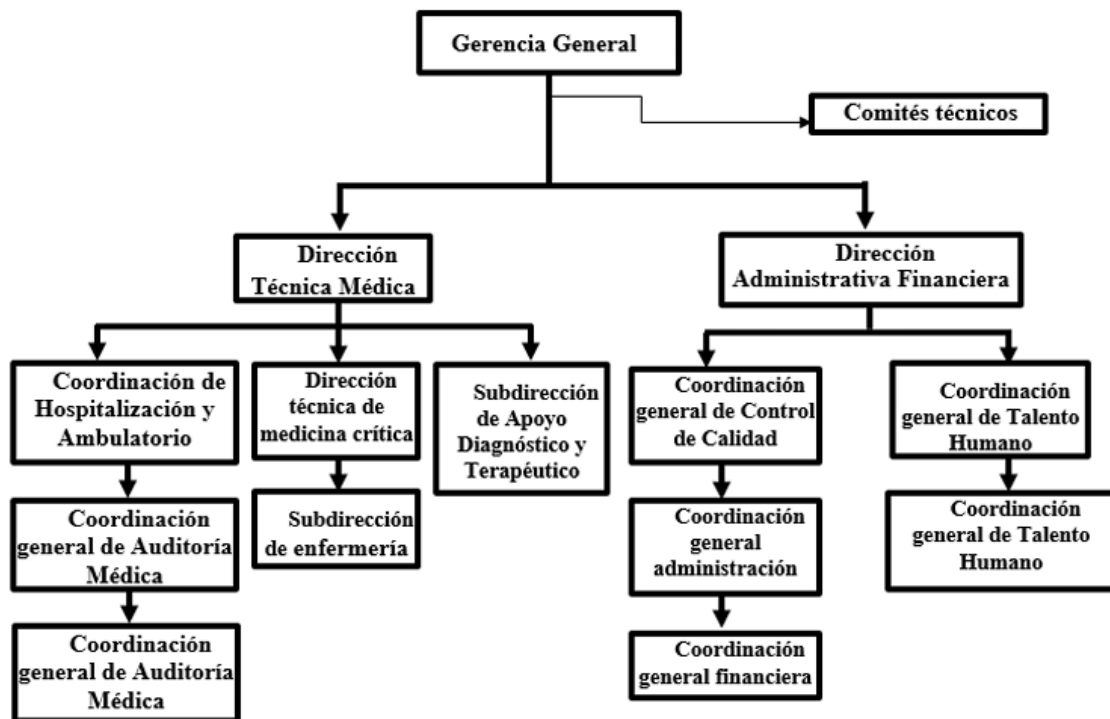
Gerencia General

Comités técnicos

Dirección Técnica Médica

Dirección Administrativa Financiera

Coordinación de Hospitalización y Ambulatorio

Dirección técnica de medicina crítica

Subdirección de Apoyo Diagnóstico y Terapéutico

Coordinación general de Control de Calidad

Coordinación general de Talento Humano

Coordinación general de Auditoría Médica

Subdirección de enfermería

Coordinación general administración

Coordinación general de Talento Humano

Coordinación general de Auditoría Médica

Coordinación general financiera